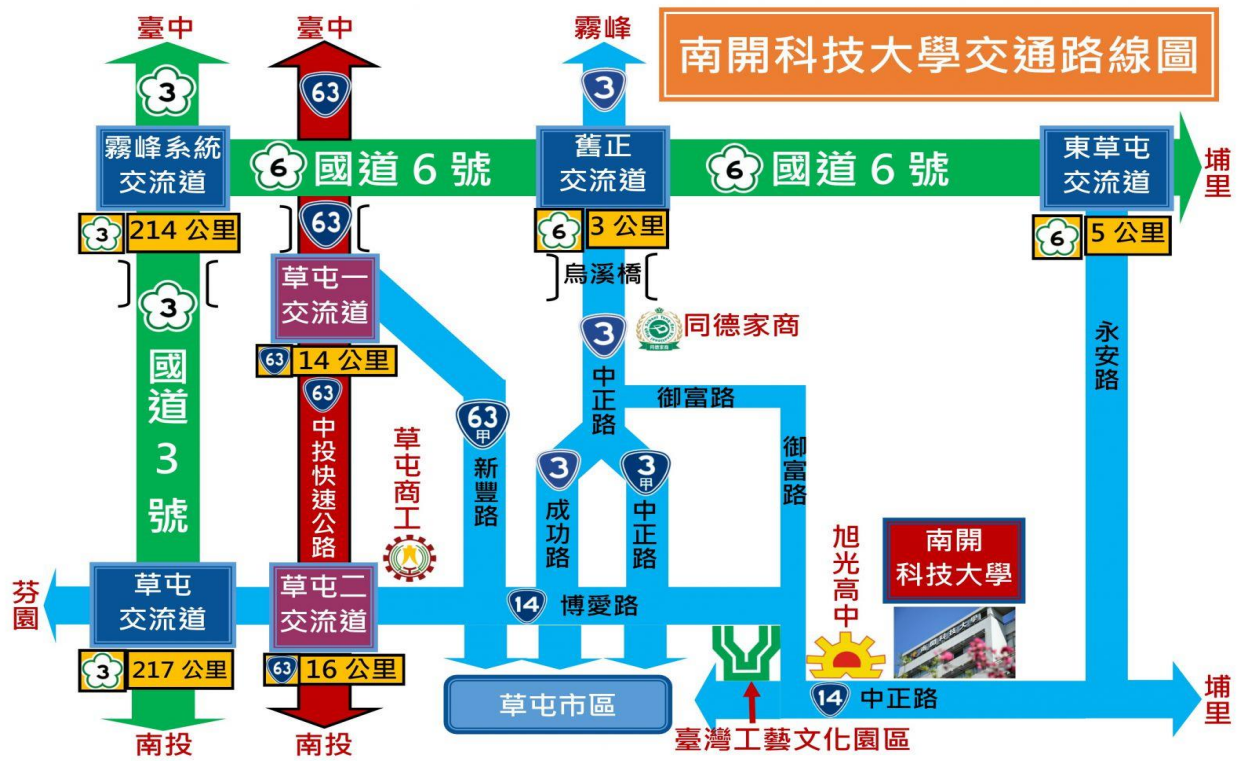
南開科技大學交通路線圖

臺中
3
臺中
63
霧峰
3

霧峰系統交流道
6 國道 6 號
舊正交流道
6 國道 6 號
東草屯交流道
埔里

3 214 公里
63
6 3 公里
烏溪橋
6 5 公里

3
草屯一交流道
3
同德家商
永安路

國道3號
63 14 公里
63
中投快速公路
草屯商工
63甲
新豐路
中正路
御富路
御富路
3
成功路
3甲
中正路
旭光高中
南開科技大學

芬園
草屯交流道
草屯二交流道
14 博愛路

3 217 公里
63 16 公里
草屯市區
14 中正路
埔里

南投
南投
臺灣工藝文化園區